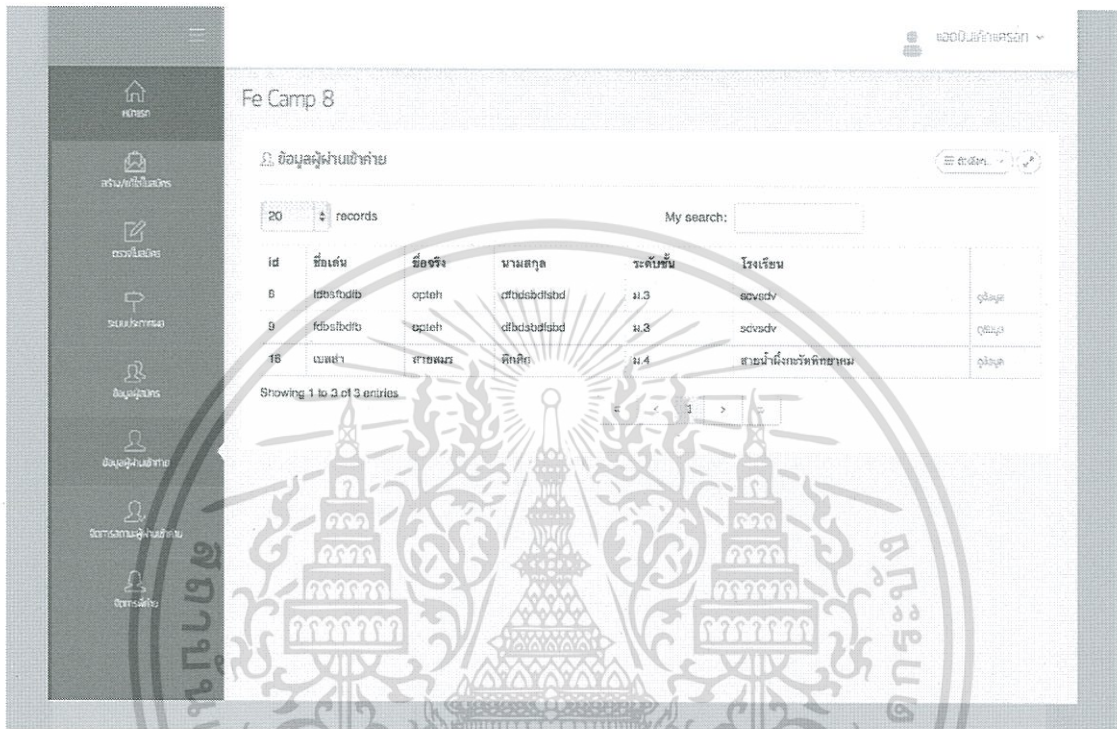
แอดมินสักตัวครับ

หน้าแรก

สร้าง/แก้ไขใบสมัคร

ตรวจใบสมัคร

ระบบประกาศผล

ข้อมูลผู้สมัคร

ข้อมูลผู้ผ่านเข้าค่าย

จัดการสถานะผู้ผ่านเข้าค่าย

จัดการผู้ดูแล

Fe Camp 8

ข้อมูลผู้ผ่านเข้าค่าย

ตัวเลือก

20 records

My search:

| id | ชื่อเล่น | ชื่อจริง | นามสกุล | ระดับชั้น | โรงเรียน | |
|---|---|---|---|---|---|---|
| 8 | fdbsfbdfb | opteh | dfbdsbdfsbd | ม.3 | sdvsdv | ดูข้อมูล |
| 9 | fdbsfbdfb | opteh | dfbdsbdfsbd | ม.3 | sdvsdv | ดูข้อมูล |
| 18 | เนสท่า | สายสมร | ทิกดิง | ม.4 | สายน้ำผึ้งกะรัตพิทยาคม | ดูข้อมูล |

Showing 1 to 3 of 3 entries

« ‹ 1 › »